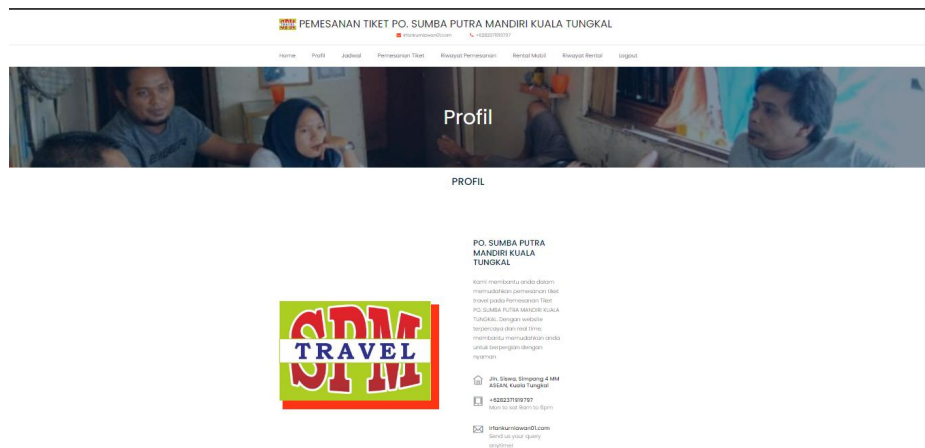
PEMESANAN TIKET PO. SUMBA PUTRA MANDIRI KUALA TUNGKAL
irfankurniawan01.com +6282371919797

Home Profil Jadwal Pemesanan Tiket Riwayat Pemesanan Rental Mobil Riwayat Rental Logout

Profil

PROFIL

SPM TRAVEL

PO. SUMBA PUTRA MANDIRI KUALA TUNGKAL

Kami membantu anda dalam memudahkan pemesanan tiket travel pada Pemesanan Tiket PO. SUMBA PUTRA MANDIRI KUALA TUNGKAL. Dengan website terpercaya dan real time membantu memudahkan anda untuk bepergian dengan nyaman

Jln. Siswa, Simpang 4 MM ASEAN, Kuala Tungkal

+6282371919797
Mon to sat 8am to 5pm

irfankurniawan01.com
Send us your query anytime!